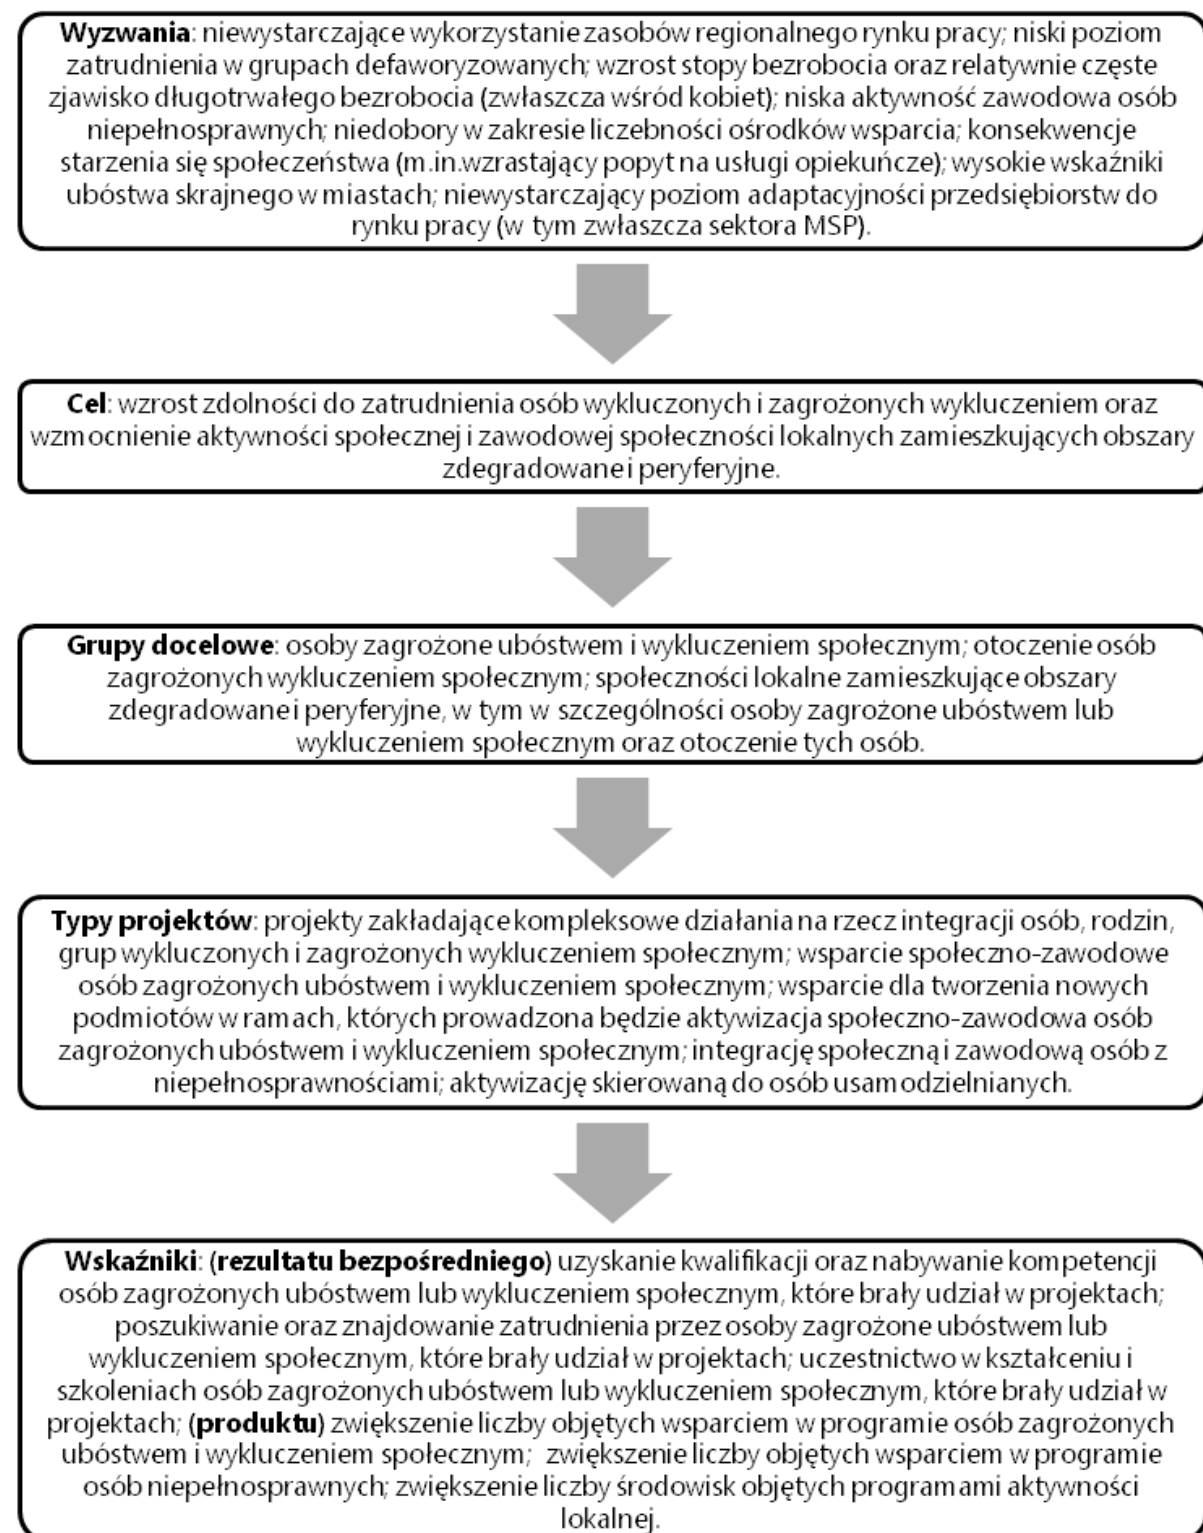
**Wyzwania**: niewystarczające wykorzystanie zasobów regionalnego rynku pracy; niski poziom zatrudnienia w grupach defaworyzowanych; wzrost stopy bezrobocia oraz relatywnie częste zjawisko długotrwałego bezrobocia (zwłaszcza wśród kobiet); niska aktywność zawodowa osób niepełnosprawnych; niedobory w zakresie liczebności ośrodków wsparcia; konsekwencje starzenia się społeczeństwa (m.in.wzrastający popyt na usługi opiekuńcze); wysokie wskaźniki ubóstwa skrajnego w miastach; niewystarczający poziom adaptacyjności przedsiębiorstw do rynku pracy (w tym zwłaszcza sektora MSP).

**Cel**: wzrost zdolności do zatrudnienia osób wykluczonych i zagrożonych wykluczeniem oraz wzmocnienie aktywności społecznej i zawodowej społeczności lokalnych zamieszkujących obszary zdegradowane i peryferyjne.

**Grupy docelowe**: osoby zagrożone ubóstwem i wykluczeniem społecznym; otoczenie osób zagrożonych wykluczeniem społecznym; społeczności lokalne zamieszkujące obszary zdegradowane i peryferyjne, w tym w szczególności osoby zagrożone ubóstwem lub wykluczeniem społecznym oraz otoczenie tych osób.

**Typy projektów**: projekty zakładające kompleksowe działania na rzecz integracji osób, rodzin, grup wykluczonych i zagrożonych wykluczeniem społecznym; wsparcie społeczno-zawodowe osób zagrożonych ubóstwem i wykluczeniem społecznym; wsparcie dla tworzenia nowych podmiotów w ramach, których prowadzona będzie aktywizacja społeczno-zawodowa osób zagrożonych ubóstwem i wykluczeniem społecznym; integrację społeczną i zawodową osób z niepełnosprawnościami; aktywizację skierowaną do osób usamodzielnianych.

**Wskaźniki**: **(rezultatu bezpośredniego)** uzyskanie kwalifikacji oraz nabywanie kompetencji osób zagrożonych ubóstwem lub wykluczeniem społecznym, które brały udział w projektach; poszukiwanie oraz znajdowanie zatrudnienia przez osoby zagrożone ubóstwem lub wykluczeniem społecznym, które brały udział w projektach; uczestnictwo w kształceniu i szkoleniach osób zagrożonych ubóstwem lub wykluczeniem społecznym, które brały udział w projektach; **(produktu)** zwiększenie liczby objętych wsparciem w programie osób zagrożonych ubóstwem i wykluczeniem społecznym; zwiększenie liczby objętych wsparciem w programie osób niepełnosprawnych; zwiększenie liczby środowisk objętych programami aktywności lokalnej.